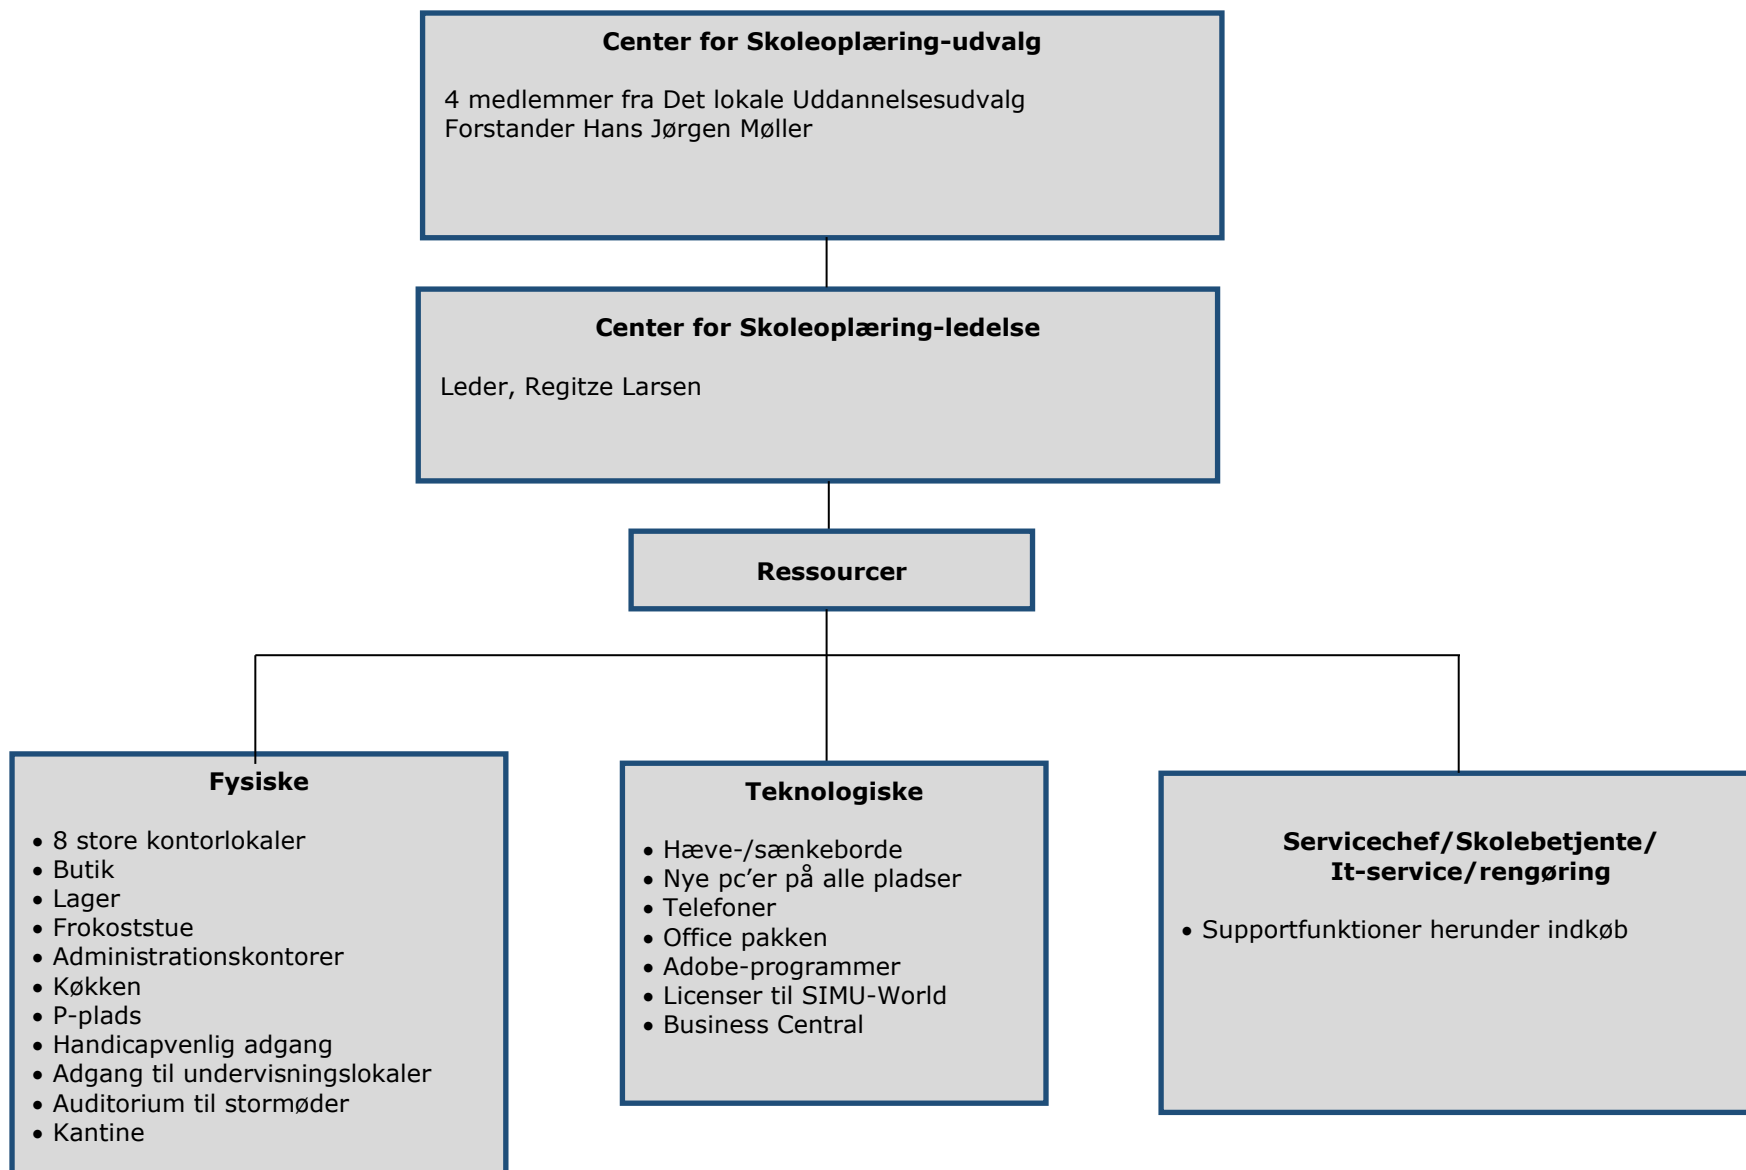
Center for Skoleoplæring-udvalg

4 medlemmer fra Det lokale Uddannelsesudvalg
Forstander Hans Jørgen Møller

Center for Skoleoplæring-ledelse

Leder, Regitze Larsen

Ressourcer

Fysiske

• 8 store kontorlokaler
• Butik
• Lager
• Frokoststue
• Administrationskontorer
• Køkken
• P-plads
• Handicapvenlig adgang
• Adgang til undervisningslokaler
• Auditorium til stormøder
• Kantine

Teknologiske

• Hæve-/sænkeborde
• Nye pc'er på alle pladser
• Telefoner
• Office pakken
• Adobe-programmer
• Licenser til SIMU-World
• Business Central

Servicechef/Skolebetjente/ It-service/rengøring

• Supportfunktioner herunder indkøb